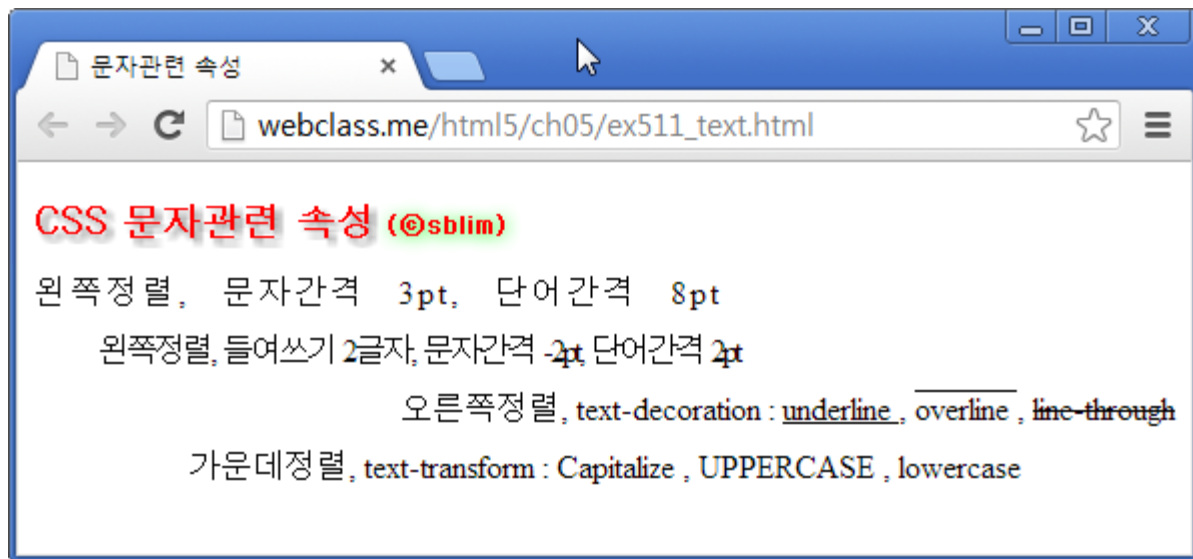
문자관련 속성 ×

webclass.me/html5/ch05/ex511_text.html

CSS 문자관련 속성 (©sblim)

왼쪽정렬, 문자간격 3pt, 단어간격 8pt

왼쪽정렬, 들여쓰기 2글자, 문자간격 -2pt, 단어간격 2pt

오른쪽정렬, text-decoration : underline , overline , line-through

가운데정렬, text-transform : Capitalize , UPPERCASE , lowercase